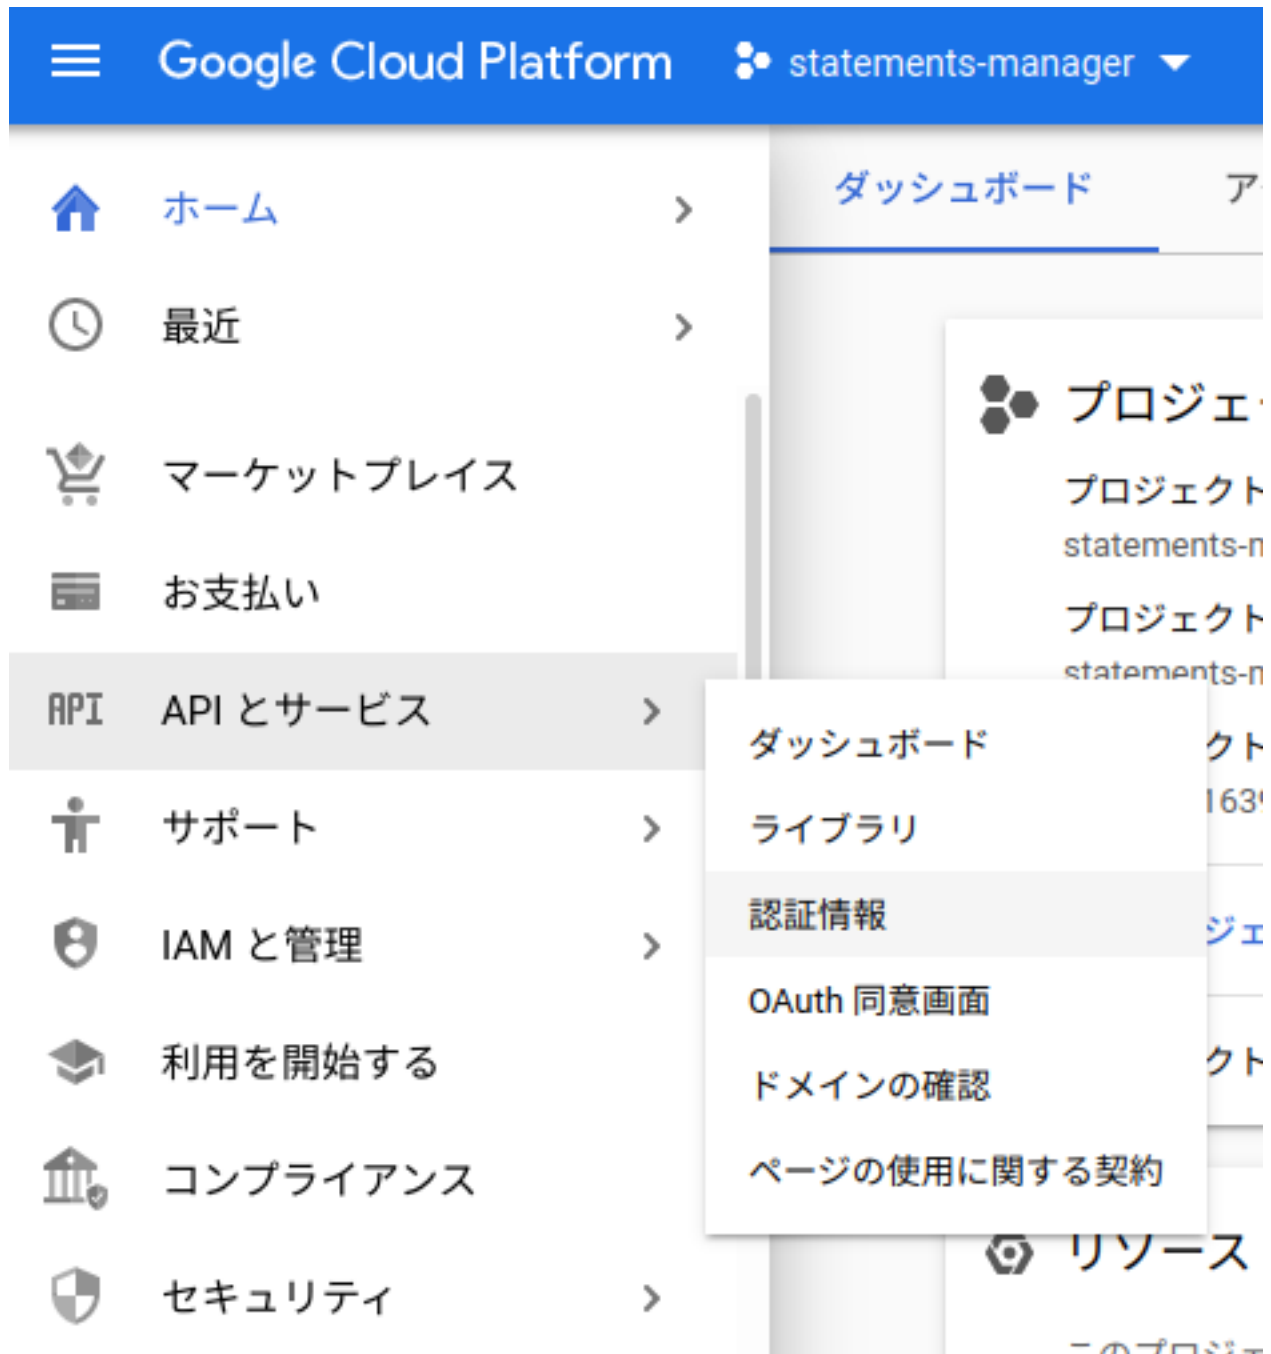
Google Cloud Platform statements-manager

ホーム
最近
マーケットプレイス
お支払い
API APIとサービス
サポート
IAMと管理
利用を開始する
コンプライアンス
セキュリティ

ダッシュボード
ア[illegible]

プロジェ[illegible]
プロジェクト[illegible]
statements-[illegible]
プロジェクト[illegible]
statements-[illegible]
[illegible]クト
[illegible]163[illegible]
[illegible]ジェ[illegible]
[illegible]クト

ダッシュボード
ライブラリ
認証情報
OAuth 同意画面
ドメインの確認
ページの使用に関する契約

リソース
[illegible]